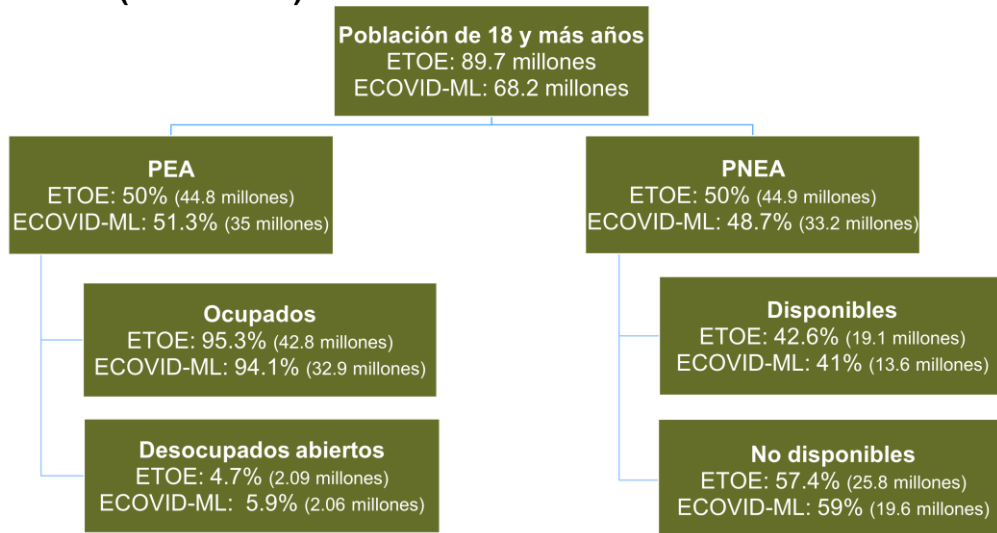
Población de 18 y más años
ETOE: 89.7 millones
ECOVID-ML: 68.2 millones

PEA
ETOE: 50% (44.8 millones)
ECOVID-ML: 51.3% (35 millones)

Ocupados
ETOE: 95.3% (42.8 millones)
ECOVID-ML: 94.1% (32.9 millones)

Desocupados abiertos
ETOE: 4.7% (2.09 millones)
ECOVID-ML: 5.9% (2.06 millones)

PNEA
ETOE: 50% (44.9 millones)
ECOVID-ML: 48.7% (33.2 millones)

Disponibles
ETOE: 42.6% (19.1 millones)
ECOVID-ML: 41% (13.6 millones)

No disponibles
ETOE: 57.4% (25.8 millones)
ECOVID-ML: 59% (19.6 millones)